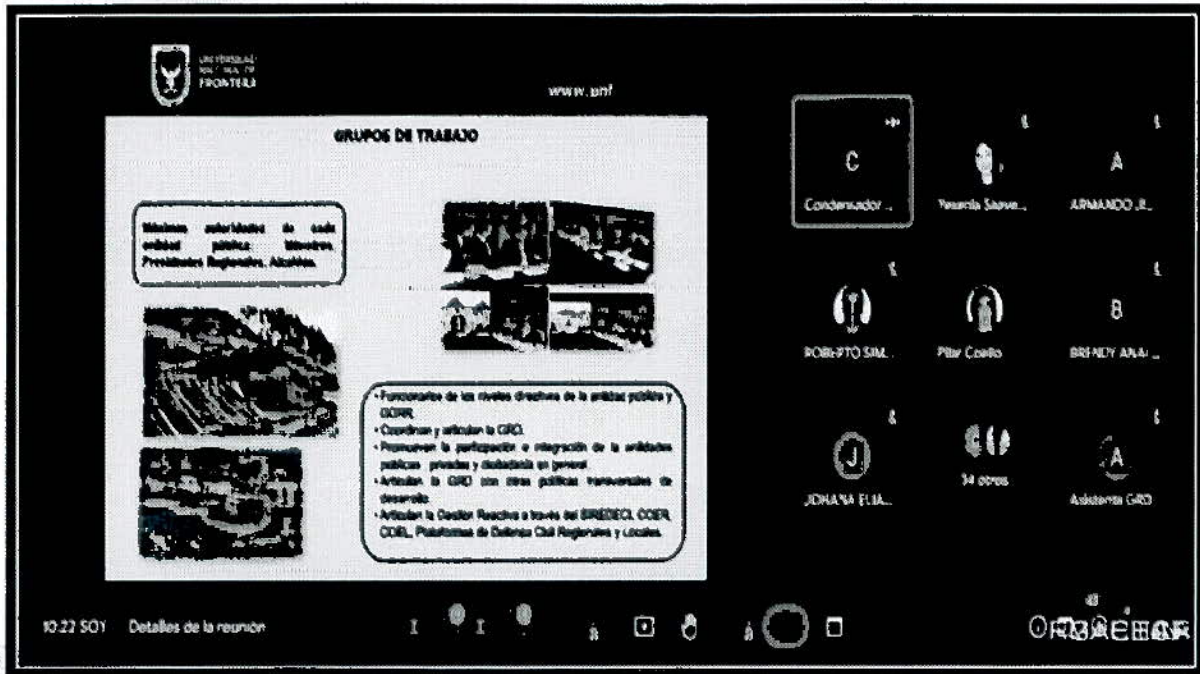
UNIVERSIDAD NACIONAL DE FRONTERA

www.unf

GRUPOS DE TRABAJO

Máximas autoridades de cada entidad pública: Ministros, Presidentes Regionales, Alcaldes.

• Funcionarios de los niveles directivos de la entidad pública y GORR.
• Coordinan y articulan la GRD.
• Promueven la participación e integración de la entidades públicas, privadas y ciudadanía en general.
• Articulan la GRD con otras políticas transversales de desarrollo.
• Articulan la Gestión Reactiva a través del SIREDECI, COER, COEL, Plataformas de Defensa Civil Regionales y Locales.

C
Condensador ...

Yesenia Saave...

A
ARMANDO R...

ROBERTO SIM...

Pilar Coello

B
BRENDY ANA...

J
JOHANA ELIA...

34 otros

A
Asistente GRD

10:22 SO1 Detalles de la reunión